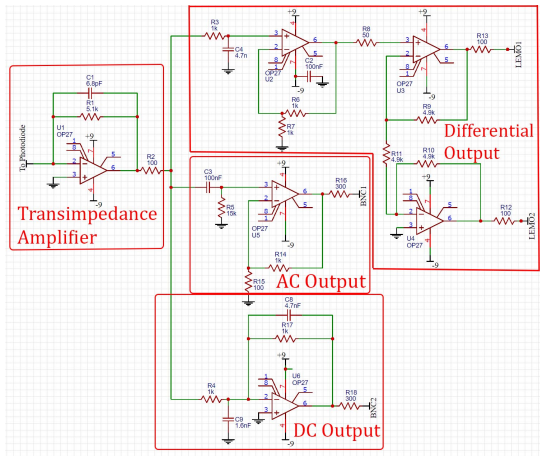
Transimpedance Amplifier

C1
6.8pF
R1
5.1k
U1
OP27
+9
-9
To Photodiode
R2
100

Differential Output

R3
1k
C4
4.7n
+9
OP27
U2
C2
100nF
-9
R6
1k
R7
1k
R8
50
+9
OP27
U3
-9
R13
100
LEMO1
R9
4.9k
R11
4.9k
R10
4.9k
+9
U4
OP27
-9
R12
100
LEMO2

AC Output

C3
100nF
R5
15k
+9
OP27
U5
-9
R16
300
BNC1
R14
1k
R15
100

DC Output

C8
4.7nF
R17
1k
+9
U6
OP27
R4
1k
C9
1.6nF
-9
R18
300
BNC2